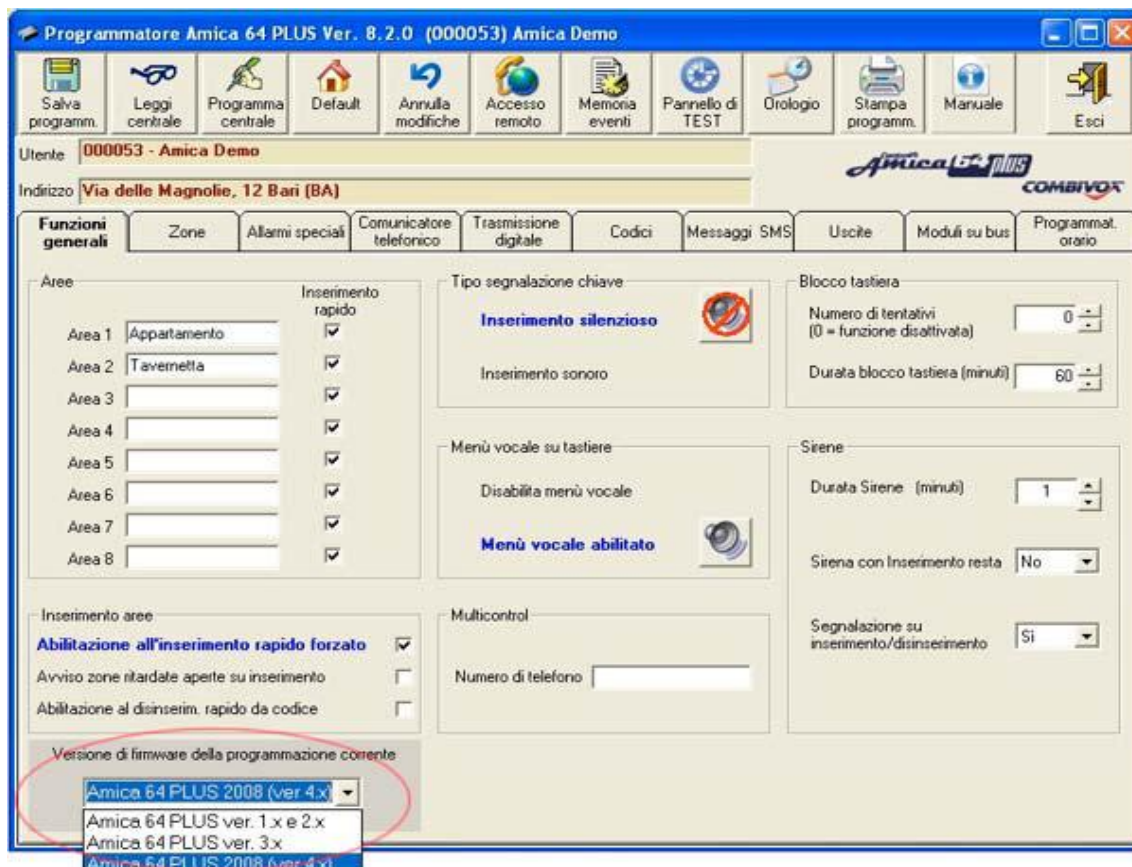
Programmatore Amica 64 PLUS Ver. 8.2.0 (000053) Amica Demo

Salva programm. | Leggi centrale | Programma centrale | Default | Annulla modifiche | Accesso remoto | Memoria eventi | Pannello di TEST | Orologio | Stampa programm. | Manuale | Esci

Utente 000053 - Amica Demo

Indirizzo Via delle Magnolie, 12 Bari (BA)

Amica 64 PLUS
COMBIVOX

Funzioni generali | Zone | Allarmi speciali | Comunicatore telefonico | Trasmissione digitale | Codici | Messaggi SMS | Uscite | Moduli su bus | Programmat. orario

Aree

Inserimento rapido

Area 1 Appartamento
Area 2 Tavernetta
Area 3
Area 4
Area 5
Area 6
Area 7
Area 8

Tipo segnalazione chiave

Inserimento silenzioso

Inserimento sonoro

Blocco tastiera

Numero di tentativi (0 = funzione disattivata) 0

Durata blocco tastiera (minuti) 60

Menù vocale su tastiere

Disabilita menù vocale

Menù vocale abilitato

Sirene

Durata Sirene (minuti) 1

Sirena con Inserimento resta No

Segnalazione su inserimento/disinserimento Si

Inserimento aree

Abilitazione all'inserimento rapido forzato

Avviso zone ritardate aperte su inserimento

Abilitazione al disinserim. rapido da codice

Multicontrol

Numero di telefono

Versione di firmware della programmazione corrente

Amica 64 PLUS 2008 (ver 4.x)

Amica 64 PLUS ver. 1.x e 2.x
Amica 64 PLUS ver. 3.x
Amica 64 PLUS 2008 (ver 4.x)